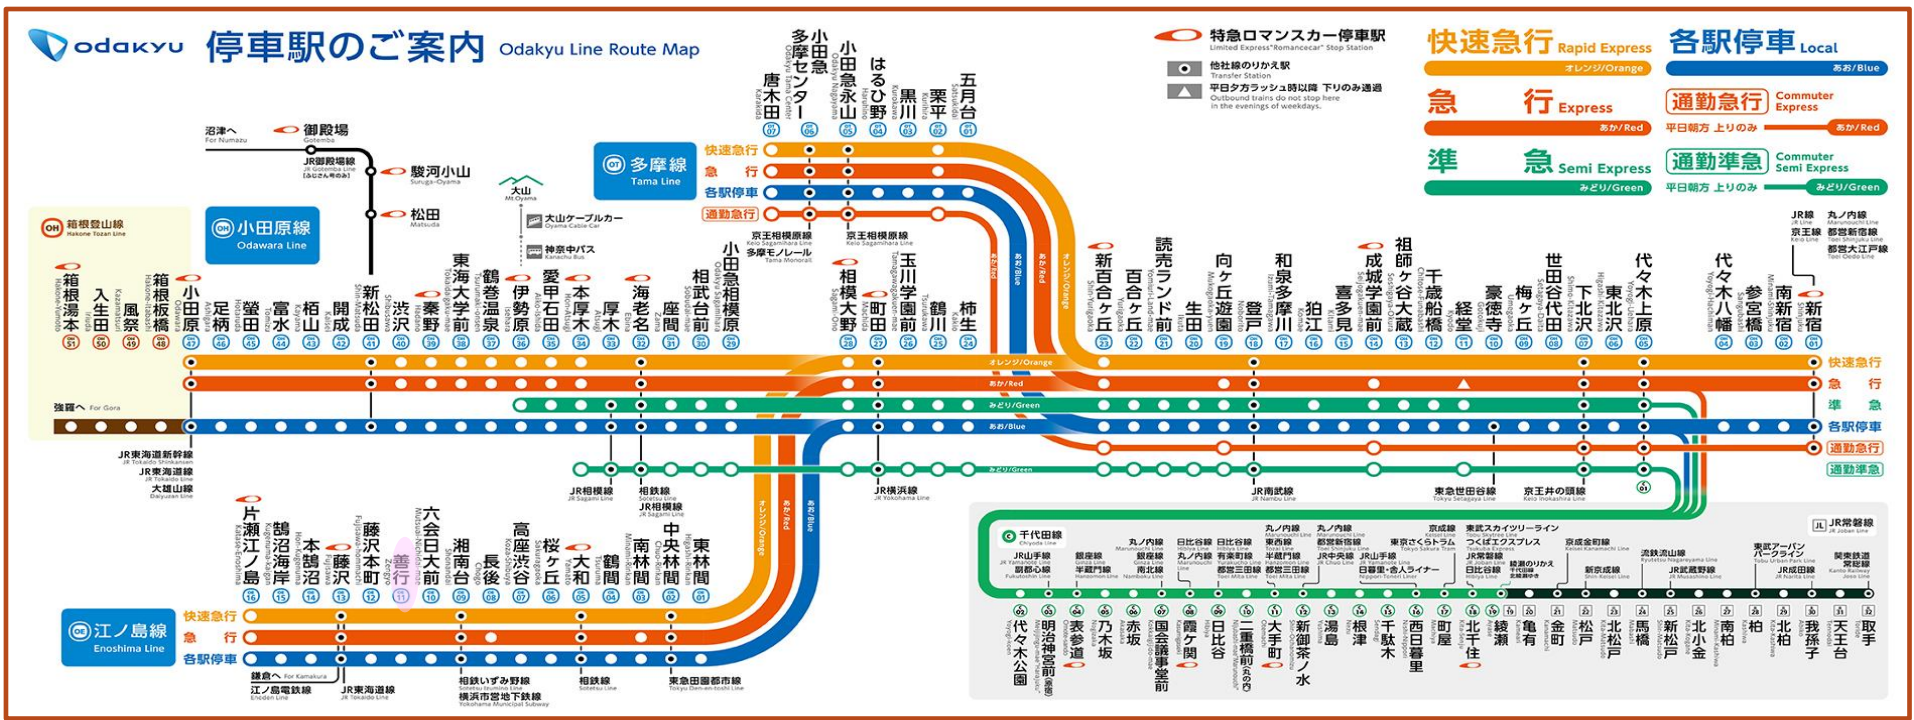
odakyu 停車駅のご案内 Odakyu Line Route Map

特急ロマンスカー停車駅 Limited Express "Romancecar" Stop Station
他社線のりかえ駅 Transfer Station
平日夕方ラッシュ時以降 下りのみ通過 Outbound trains do not stop here in the evenings of weekdays.

快速急行 Rapid Express オレンジ/Orange
各駅停車 Local あお/Blue
急行 Express あか/Red
通勤急行 Commuter Express 平日朝方 上りのみ あか/Red
準急 Semi Express みどり/Green
通勤準急 Commuter Semi Express 平日朝方 上りのみ みどり/Green

OH 箱根登山線 Hakone Tozan Line
OH 小田原線 Odawara Line
OT 多摩線 Tama Line
OE 江ノ島線 Enoshima Line

沼津へ For Numazu
御殿場 Gotemba
JR御殿場線 JR Gotemba Line
駿河小山 Suruga-Oyama
松田 Matsuda
大山 Mt.Oyama
大山ケーブルカー Oyama Cable Car
神奈中バス Kanachu Bus
強羅へ For Gora

箱根湯本 51
入生田 50
風祭 49
箱根板橋 48
小田原 47
足柄 46
螢田 45
富水 44
栢山 43
開成 42
新松田 41
渋沢 40
秦野 39
東海大学前 38
鶴巻温泉 37
伊勢原 36
愛甲石田 35
本厚木 34
厚木 33
海老名 32
座間 31
相武台前 30
小田急相模原 29
相模大野 28
町田 27
玉川学園前 26
鶴川 25
柿生 24
新百合ケ丘 23
百合ケ丘 22
読売ランド前 21
生田 20
向ヶ丘遊園 19
登戸 18
和泉多摩川 17
狛江 16
喜多見 15
成城学園前 14
祖師ヶ谷大蔵 13
千歳船橋 12
経堂 11
豪徳寺 10
梅ヶ丘 09
世田谷代田 08
下北沢 07
東北沢 06
代々木上原 05
代々木八幡 04
参宮橋 03
南新宿 02
新宿 01

唐木田 07
小田急多摩センター 06
小田急永山 05
はるひ野 04
黒川 03
栗平 02
五月台 01
京王相模原線 Keio Sagamihara Line
多摩モノレール Tama Monorail

快速急行
急行
各駅停車
通勤急行

JR線 京王線 丸ノ内線 都営新宿線 都営大江戸線

快速急行
急行
準急
各駅停車
通勤急行
通勤準急

オレンジ/Orange
あか/Red
みどり/Green
あお/Blue

JR東海道新幹線 JR Tokaido Shinkansen
JR東海道線 JR Tokaido Line
大雄山線 Daiyuzan Line
JR相模線 JR Sagami Line
相鉄線 Sotetsu Line
JR相模線 JR Sagami Line
JR横浜線 JR Yokohama Line
JR南武線 JR Nambu Line
東急世田谷線 Tokyu Setagaya Line
京王井の頭線 Keio Inokashira Line

片瀬江ノ島 16
鵠沼海岸 15
本鵠沼 14
藤沢 13
藤沢本町 12
善行 11
六会日大前 10
湘南台 09
長後 08
高座渋谷 07
桜ヶ丘 06
大和 05
鶴間 04
南林間 03
中央林間 02
東林間 01

快速急行
急行
各駅停車
鎌倉へ For Kamakura
江ノ島電鉄線 Enoden Line
JR東海道線 JR Tokaido Line
相鉄いずみ野線 Sotetsu Izumino Line
横浜市営地下鉄 Yokohama Municipal Subway
相鉄線 Sotetsu Line
東急田園都市線 Tokyu Den-en-toshi Line

C 千代田線 Chiyoda Line
JR常磐線 JR Joban Line
代々木公園 01
明治神宮前〈原宿〉 03
表参道 04
乃木坂 05
赤坂 06
国会議事堂前 07
霞ケ関 08
日比谷 09
二重橋前〈丸の内〉 10
大手町 11
新御茶ノ水 12
湯島 13
根津 14
千駄木 15
西日暮里 16
町屋 17
北千住 18
綾瀬 19
亀有
金町
松戸
北松戸
馬橋
新松戸
北小金
南柏
柏
北柏
我孫子
天王台
取手

JR山手線 副都心線 銀座線 半蔵門線 南北線 丸ノ内線 銀座線 日比谷線 丸ノ内線 日比谷線 有楽町線 都営三田線 丸ノ内線 東西線 半蔵門線 都営三田線 丸ノ内線 都営新宿線 JR中央線 JR山手線 日暮里・舎人ライナー 京成線 東京さくらトラム 東武スカイツリーライン つくばエクスプレス JR常磐線 日比谷線 京成金町線 新京成線 流鉄流山線 JR武蔵野線 東武アーバンパークライン JR成田線 関東鉄道常総線